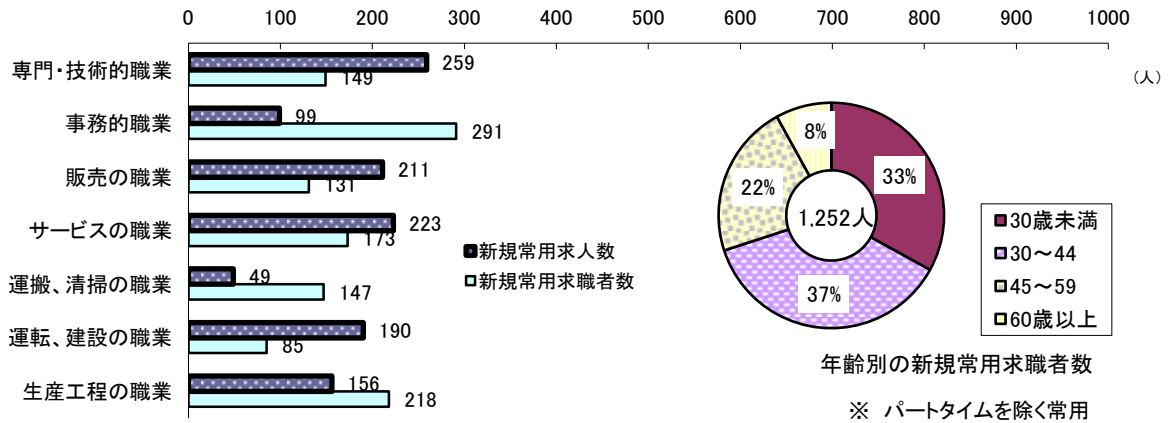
0 100 200 300 400 500 600 700 800 900 1000

（人）

専門・技術的職業 259 149

事務的職業 99 291

販売の職業 211 131

サービスの職業 223 173

運搬、清掃の職業 49 147

運転、建設の職業 190 85

生産工程の職業 156 218

新規常用求人数
新規常用求職者数

8%
33%
22%
1,252人
37%

30歳未満
30～44
45～59
60歳以上

年齢別の新規常用求職者数

※ パートタイムを除く常用